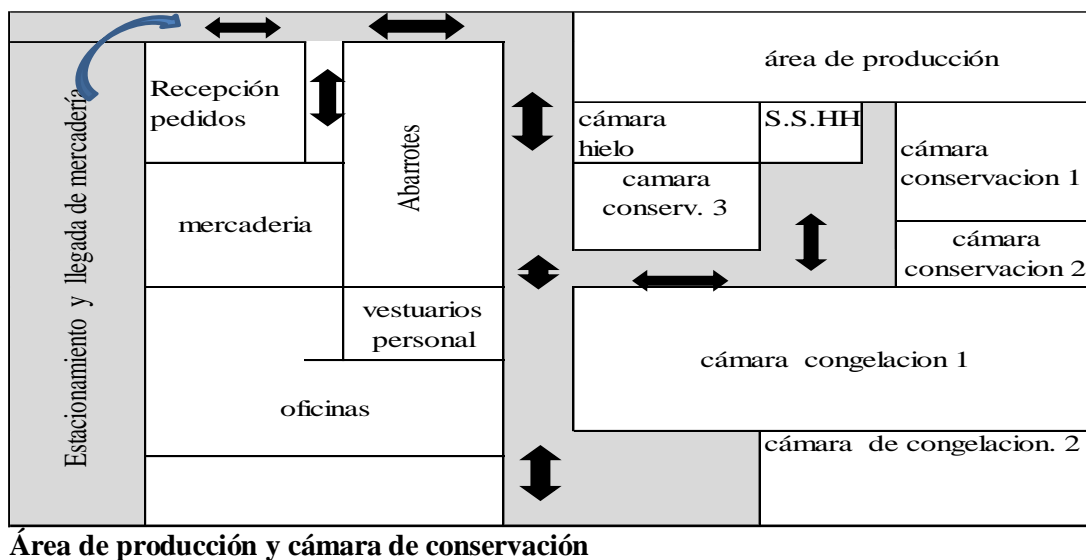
Estacionamiento y llegada de mercadería

Recepción pedidos

Abarrotes

mercaderia

vestuarios personal

oficinas

área de producción

cámara hielo

S.S.HH

cámara conservacion 1

camara conserv. 3

cámara conservacion 2

cámara congelacion 1

cámara de congelacion. 2

**Área de producción y cámara de conservación**